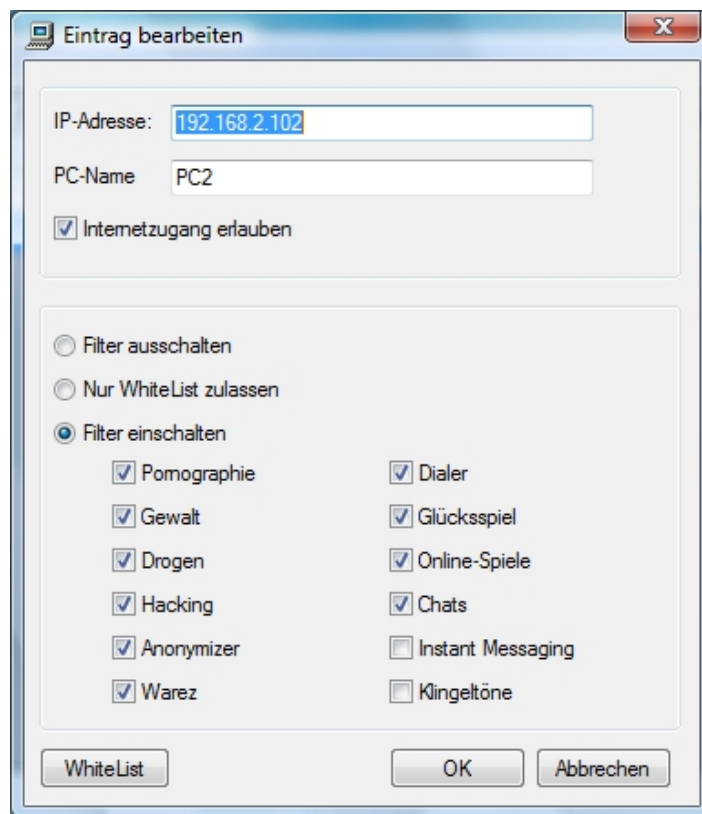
Eintrag bearbeiten

IP-Adresse: 192.168.2.102

PC-Name PC2

Internetzugang erlauben

Filter ausschalten

Nur WhiteList zulassen

Filter einschalten

Pornographie

Dialer

Gewalt

Glücksspiel

Drogen

Online-Spiele

Hacking

Chats

Anonymizer

Instant Messaging

Warez

Klingeltöne

WhiteList

OK

Abbrechen